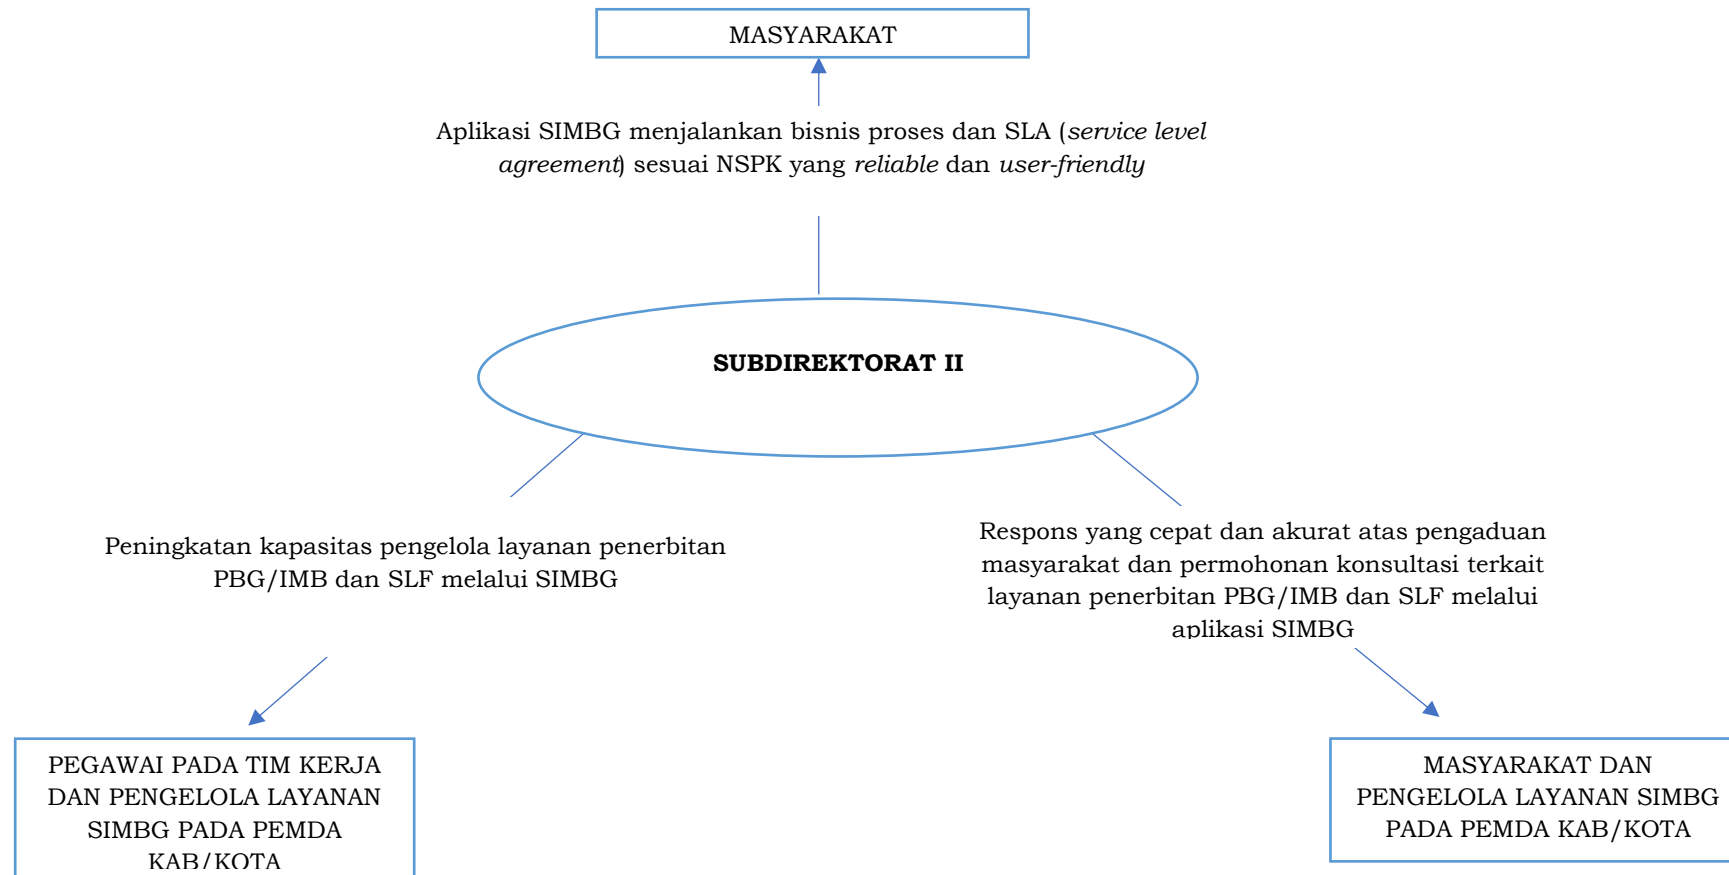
MASYARAKAT

Aplikasi SIMBG menjalankan bisnis proses dan SLA (service level agreement) sesuai NSPK yang reliable dan user-friendly

SUBDIREKTORAT II

Peningkatan kapasitas pengelola layanan penerbitan PBG/IMB dan SLF melalui SIMBG

Respons yang cepat dan akurat atas pengaduan masyarakat dan permohonan konsultasi terkait layanan penerbitan PBG/IMB dan SLF melalui aplikasi SIMBG

PEGAWAI PADA TIM KERJA DAN PENGELOLA LAYANAN SIMBG PADA PEMDA KAB/KOTA

MASYARAKAT DAN PENGELOLA LAYANAN SIMBG PADA PEMDA KAB/KOTA